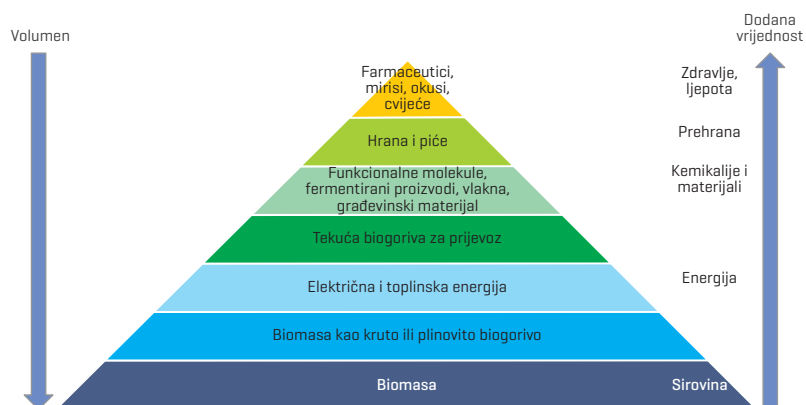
Volumen

Dodana vrijednost

Farmaceutici, mirisi, okusi, cvijeće

Zdravlje, ljepota

Hrana i piće

Prehrana

Funkcionalne molekule, fermentirani proizvodi, vlakna, građevinski materijal

Kemikalije i materijali

Tekuća biogoriva za prijevoz

Električna i toplinska energija

Energija

Biomasa kao kruto ili plinovito biogorivo

Biomasa

Sirovina